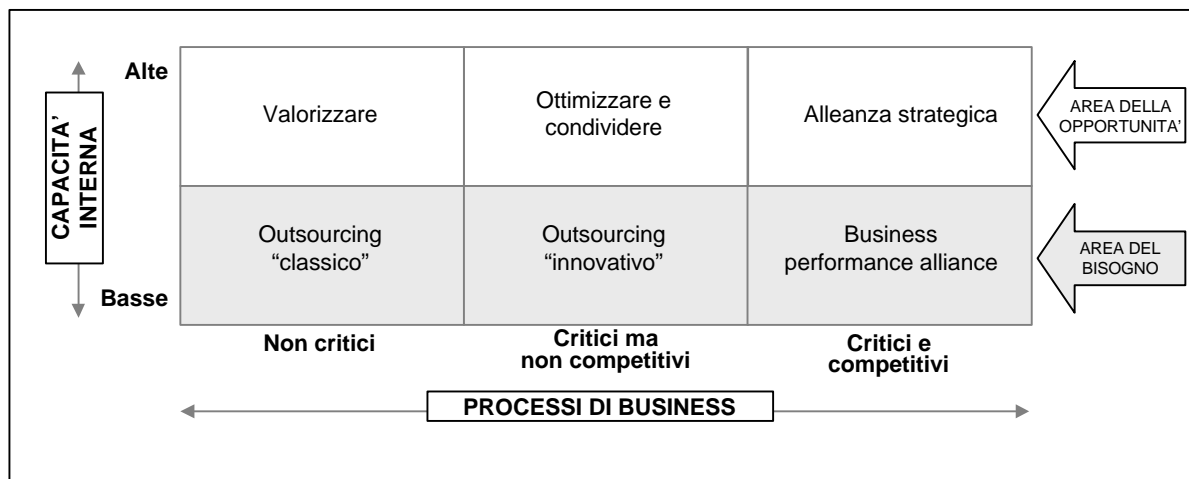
CAPACITA' INTERNA

Alte

Basse

| Valorizzare | Ottimizzare e condividere | Alleanza strategica |
|---|---|---|
| Outsourcing "classico" | Outsourcing "innovativo" | Business performance alliance |

AREA DELLA OPPORTUNITA'

AREA DEL BISOGNO

Non critici

Critici ma non competitivi

Critici e competitivi

PROCESSI DI BUSINESS